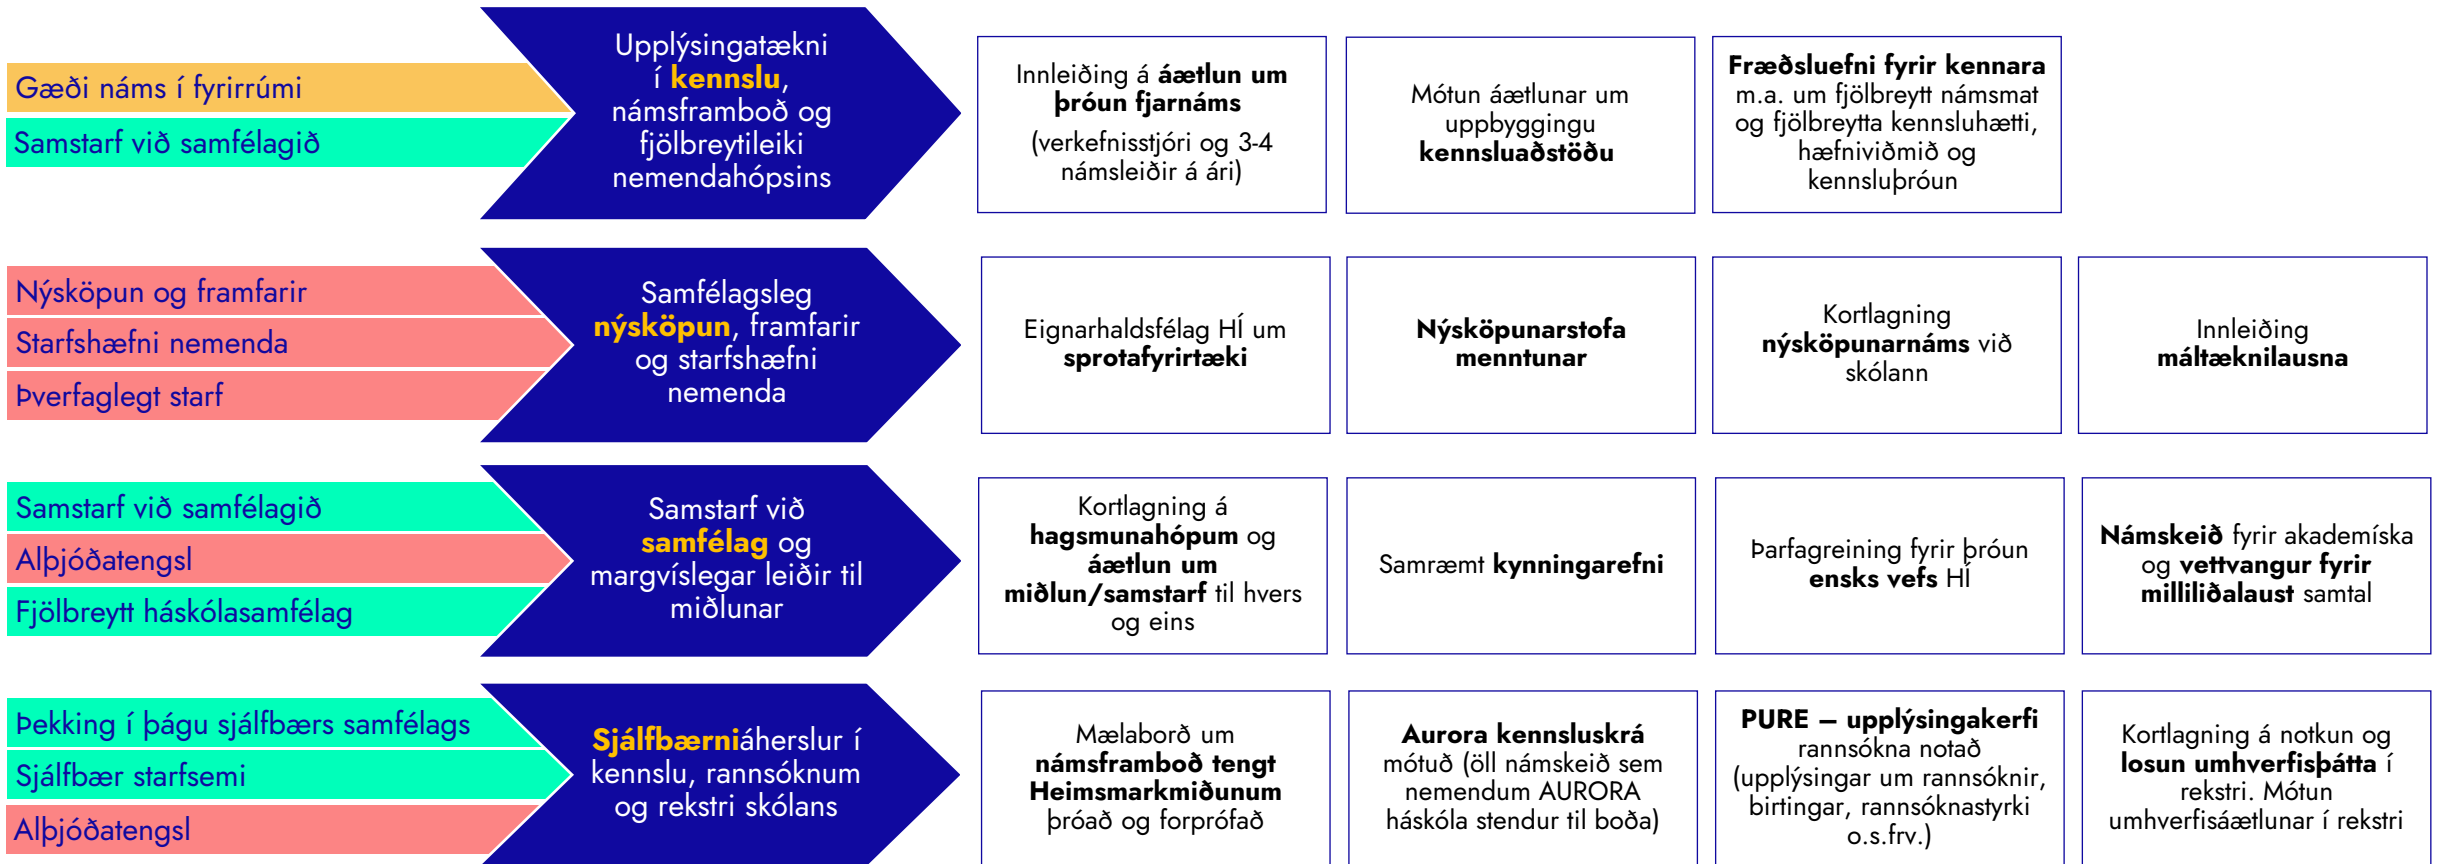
Gæði náms í fyrirrúmi
Samstarf við samfélagið

Upplýsingatækni í kennslu, námsframboð og fjölbreytileiki nemendahópsins

Innleiðing á áætlun um þróun fjarnáms (verkefnisstjóri og 3-4 námsleiðir á ári)

Mótun áætlunar um uppbyggingu kennsluaðstöðu

Fræðsluefni fyrir kennara m.a. um fjölbreytt námsmat og fjölbreytta kennsluhætti, hæfniviðmið og kennsluþróun

Nýsköpun og framfarir
Starfshæfni nemenda
Þverfaglegt starf

Samfélagsleg nýsköpun, framfarir og starfshæfni nemenda

Eignarhaldsfélag HÍ um sprotafyrirtæki

Nýsköpunarstofa menntunar

Kortlagning nýsköpunarnáms við skólann

Innleiðing máltæknilausna

Samstarf við samfélagið
Alþjóðatengsl
Fjölbreytt háskólasamfélag

Samstarf við samfélag og margvíslegar leiðir til miðlunar

Kortlagning á hagsmunahópum og áætlun um miðlun/samstarf til hvers og eins

Samræmt kynningarefni

Þarfagreining fyrir þróun ensks vefs HÍ

Námskeið fyrir akademíska og vettvangur fyrir milliliðalaust samtal

Þekking í þágu sjálfbærs samfélags
Sjálfbær starfsemi
Alþjóðatengsl

Sjálfbærniáherslur í kennslu, rannsóknum og rekstri skólans

Mælaborð um námsframboð tengt Heimsmarkmiðunum þróað og forprófað

Aurora kennsluskrá mótuð (öll námskeið sem nemendum AURORA háskóla stendur til boða)

PURE – upplýsingakerfi rannsókna notað (upplýsingar um rannsóknir, birtingar, rannsóknastyrki o.s.frv.)

Kortlagning á notkun og losun umhverfisþátta í rekstri. Mótun umhverfisáætlunar í rekstri